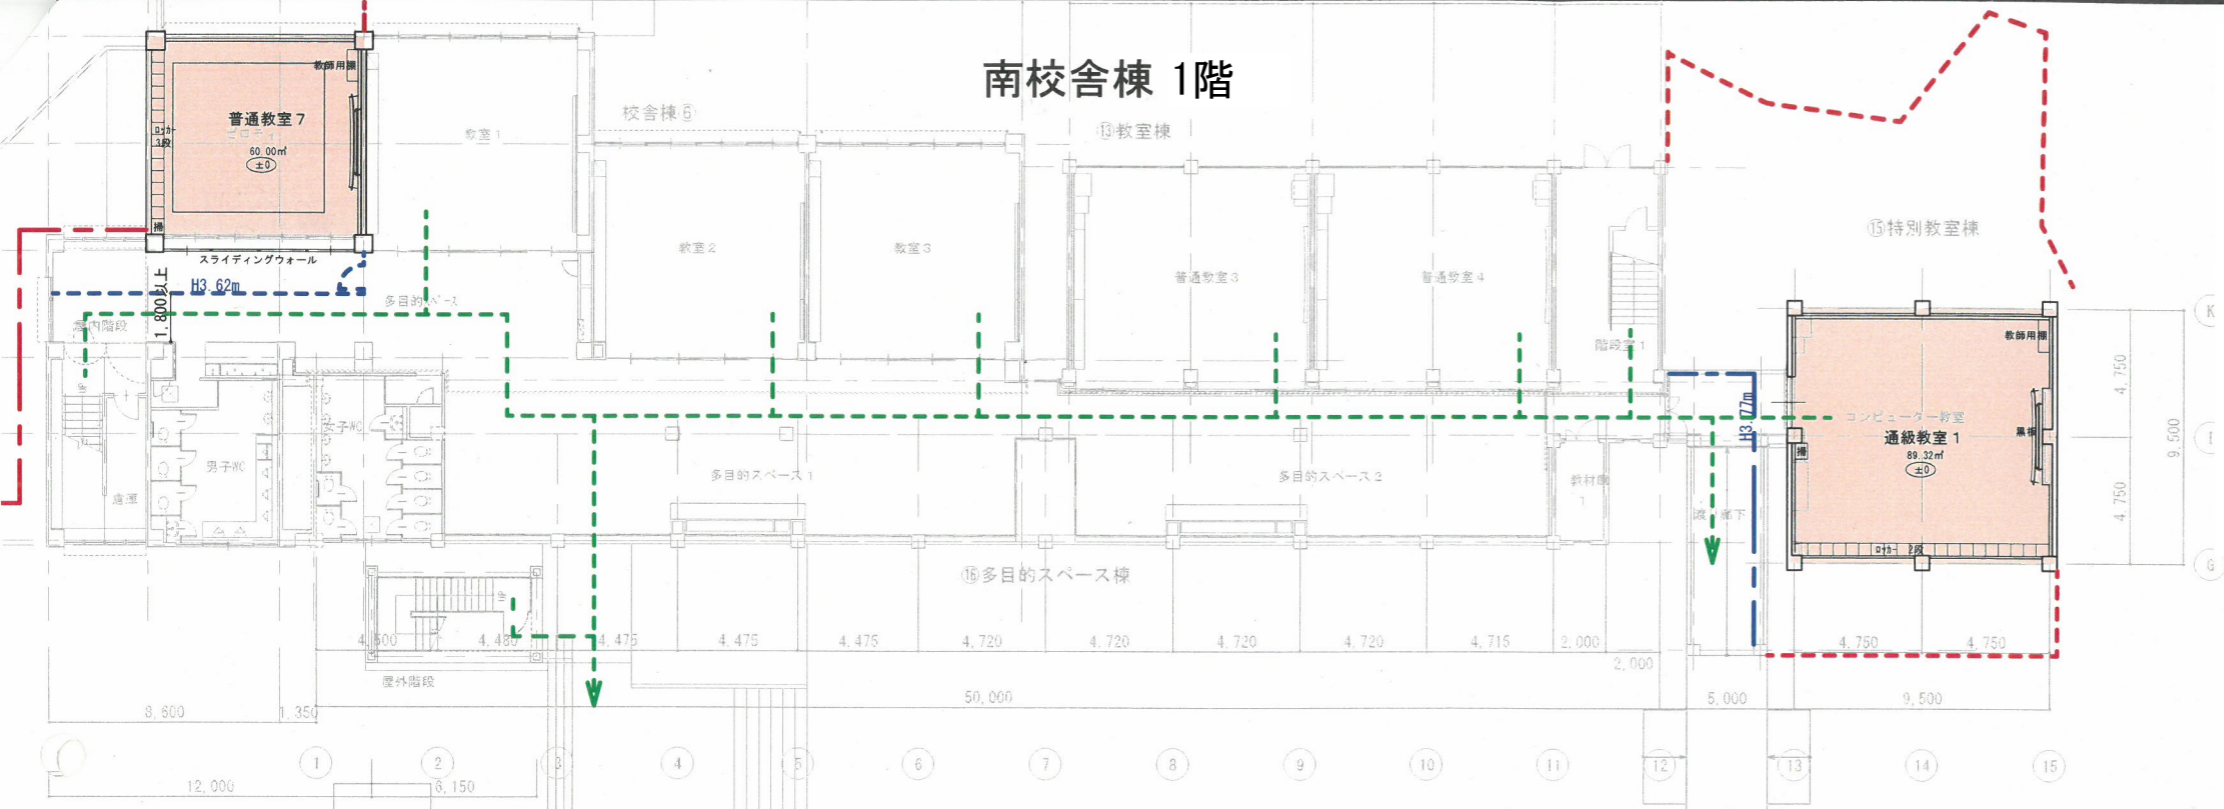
南校舎棟 1階

教師用棚
普通教室７
ロッカー 3段
ピロティ
60.00㎡
±0
掃
スライディングウォール
H3.62m
1.800以上
屋内階段
多目的スペース
教室１
校舎棟⑥
⑬教室棟
教室２
教室３
普通教室３
普通教室４
階段室１
⑮特別教室棟
教師用棚
コンピューター教室
通級教室１
89.32㎡
±0
黒板
掃
H3.77m
ロッカー 2段
渡り廊下
教材庫
多目的スペース１
多目的スペース２
男子WC
女子WC
通路
⑯多目的スペース棟
屋外階段
4,500
4,480
4,475
4,475
4,475
4,720
4,720
4,720
4,720
4,715
2,000
2,000
4,750
4,750
4,750
4,750
9,500
8,600
1,350
50,000
5,000
9,500
12,000
6,150
1
2
3
4
5
6
7
8
9
10
11
12
13
14
15
K
I
G